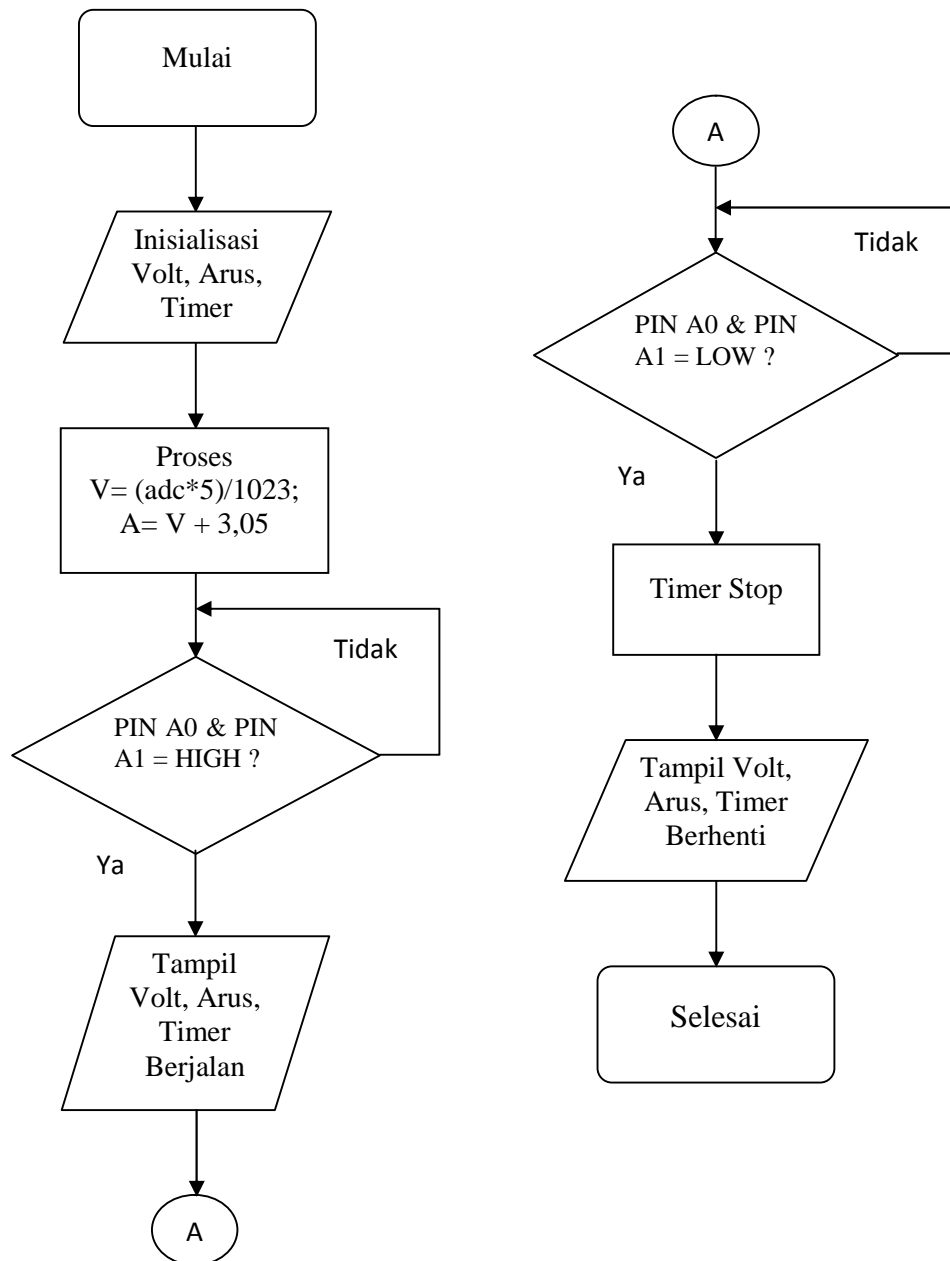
Mulai

Inisialisasi Volt, Arus, Timer

Proses
V= (adc*5)/1023;
A= V + 3,05

Tidak

PIN A0 & PIN A1 = HIGH ?

Ya

Tampil Volt, Arus, Timer Berjalan

A

A

Tidak

PIN A0 & PIN A1 = LOW ?

Ya

Timer Stop

Tampil Volt, Arus, Timer Berhenti

Selesai